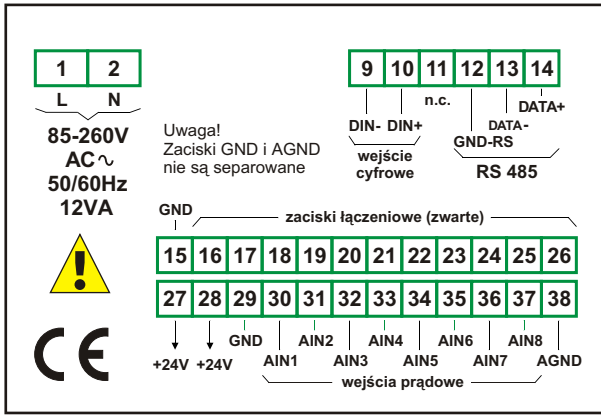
1 2
L N
85-260V
AC∿
50/60Hz
12VA

Uwaga!
Zaciski GND i AGND
nie są separowane

9 10 11 12 13 14
DIN- DIN+ n.c. GND-RS DATA- DATA+
wejście cyfrowe
RS 485

GND
zaciski łączeniowe (zwarte)

15 16 17 18 19 20 21 22 23 24 25 26
27 28 29 30 31 32 33 34 35 36 37 38

+24V +24V GND AIN1 AIN2 AIN3 AIN4 AIN5 AIN6 AIN7 AIN8 AGND
wejścia prądowe

CE